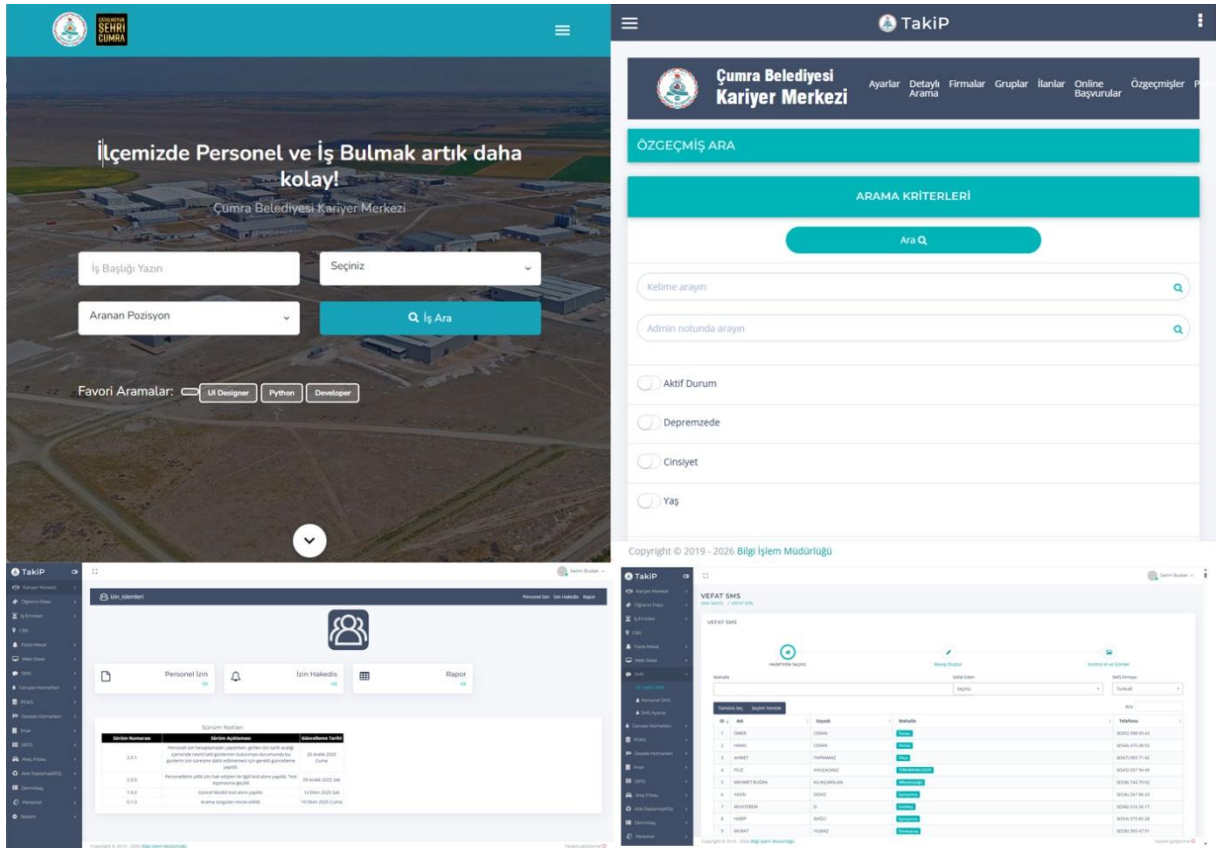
ÇATALHÖYÜK ŞEHRİ ÇUMRA

İlçemizde Personel ve İş Bulmak artık daha kolay!

Çumra Belediyesi Kariyer Merkezi

İş Başlığı Yazın

Seçiniz

Aranan Pozisyon

İş Ara

Favori Aramalar: UI Designer Python Developer

TakiP

Çumra Belediyesi Kariyer Merkezi

Ayarlar Detaylı Arama Firmalar Gruplar İlanlar Online Başvurular Özgeçmişler

ÖZGEÇMİŞ ARA

ARAMA KRİTERLERİ

Ara

Kelime arayın

Admin notunda arayın

Aktif Durum

Depremzede

Cinsiyet

Yaş

Copyright © 2019 - 2026 Bilgi İşlem Müdürlüğü

TakiP

İzin_İstemleri

Personel İzin İzin Hakediş Rapor

Personel İzin

İzin Hakediş

Rapor

Sürüm Notları

| Sürüm Numarası | Sürüm Açıklaması | Güncelleme Tarihi |
|---|---|---|
| 2.0.1 | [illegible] | 26 Aralık 2025 Cuma |
| 2.0.0 | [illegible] | 09 Aralık 2025 Salı |
| 1.0.0 | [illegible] | 14 Ekim 2025 Salı |
| 0.1.0 | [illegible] | 10 Ekim 2025 Cuma |

TakiP

VEFAT SMS

VEFAT SMS

Mahalle

Vefat Eden

SMS Formatı

Seçiniz

Ara

| ID | Adı | Soyadı | Mahalle | Telefonu |
|---|---|---|---|---|
| 1 | ÖMER | CEMAL | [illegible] | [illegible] |
| 2 | HAKKI | CEMAL | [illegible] | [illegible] |
| 3 | AHMET | TAPRAMAZ | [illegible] | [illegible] |
| 4 | FEZ | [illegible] | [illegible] | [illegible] |
| 5 | MEHMET BUĞRA | KILINÇARSLAN | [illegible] | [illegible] |
| 6 | YASİN | DENİZ | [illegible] | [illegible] |
| 7 | MUHTEREM | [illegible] | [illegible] | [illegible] |
| 8 | HABİP | BAĞCI | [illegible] | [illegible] |
| 9 | MURAT | YILMAZ | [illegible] | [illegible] |